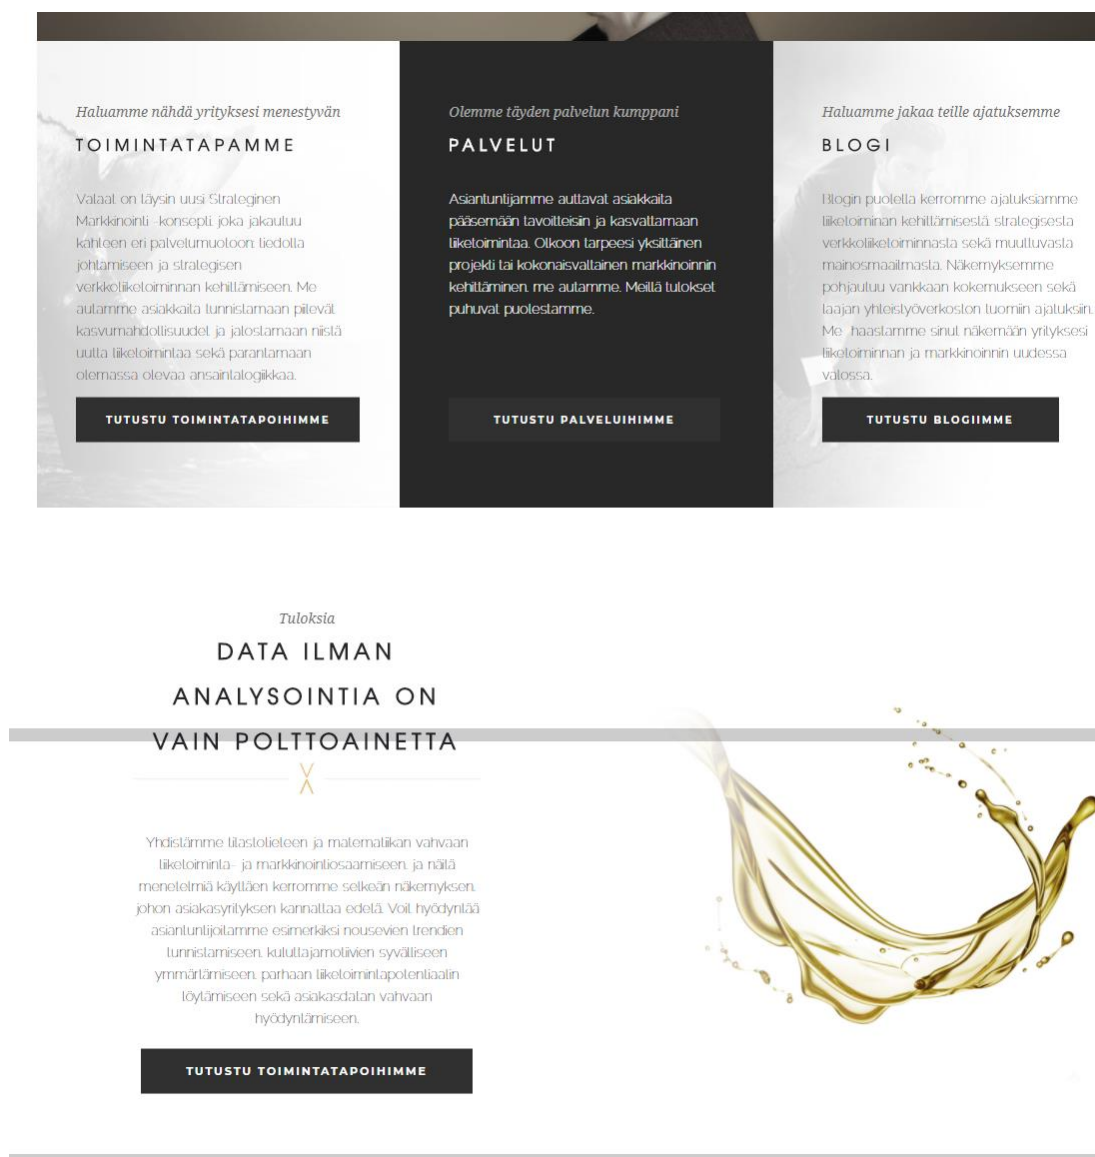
Haluamme nähdä yrityksesi menestyvän

TOIMINTATAPAMME

Valaat on täysin uusi Strateginen Markkinointi -konsepti, joka jakautuu kahteen eri palvelumuotoon: tiedolla johtamiseen ja strategisen verkkoliiketoiminnan kehittämiseen. Me autamme asiakkaita tunnistamaan piilevät kasvumahdollisuudet ja jalostamaan niistä uutta liiketoimintaa sekä parantamaan olemassa olevaa ansaintalogiikkaa.

TUTUSTU TOIMINTATAPOIHIMME

Olemme täyden palvelun kumppani

PALVELUT

Asiantuntijamme auttavat asiakkaita pääsemään tavoitteisiin ja kasvattamaan liiketoimintaa. Olkoon tarpeesi yksittäinen projekti tai kokonaisvaltainen markkinoinnin kehittäminen, me autamme. Meillä tulokset puhuvat puolestamme.

TUTUSTU PALVELUIHIMME

Haluamme jakaa teille ajatuksemme

BLOGI

Blogin puolella kerromme ajatuksiamme liiketoiminnan kehittämisestä, strategisesta verkkoliiketoiminnasta sekä muuttuvasta mainosmaailmasta. Näkemyksemme pohjautuu vankkaan kokemukseen sekä laajan yhteistyöverkoston tuomiin ajatuksiin. Me haastamme sinut näkemään yrityksesi liiketoiminnan ja markkinoinnin uudessa valossa.

TUTUSTU BLOGIIMME

Tuloksia

DATA ILMAN ANALYSOINTIA ON VAIN POLTTOAINETTA

Yhdistämme tilastotieteen ja matematiikan vahvaan liiketoiminta- ja markkinointiosaamiseen, ja näitä menetelmiä käyttäen kerromme selkeän näkemyksen, johon asiakasyrityksen kannattaa edetä. Voit hyödyntää asiantuntijoitamme esimerkiksi nousevien trendien tunnistamiseen, kuluttajamotiivien syvälliseen ymmärtämiseen, parhaan liiketoimintapotentiaalin löytämiseen sekä asiakasdatan vahvaan hyödyntämiseen.

TUTUSTU TOIMINTATAPOIHIMME